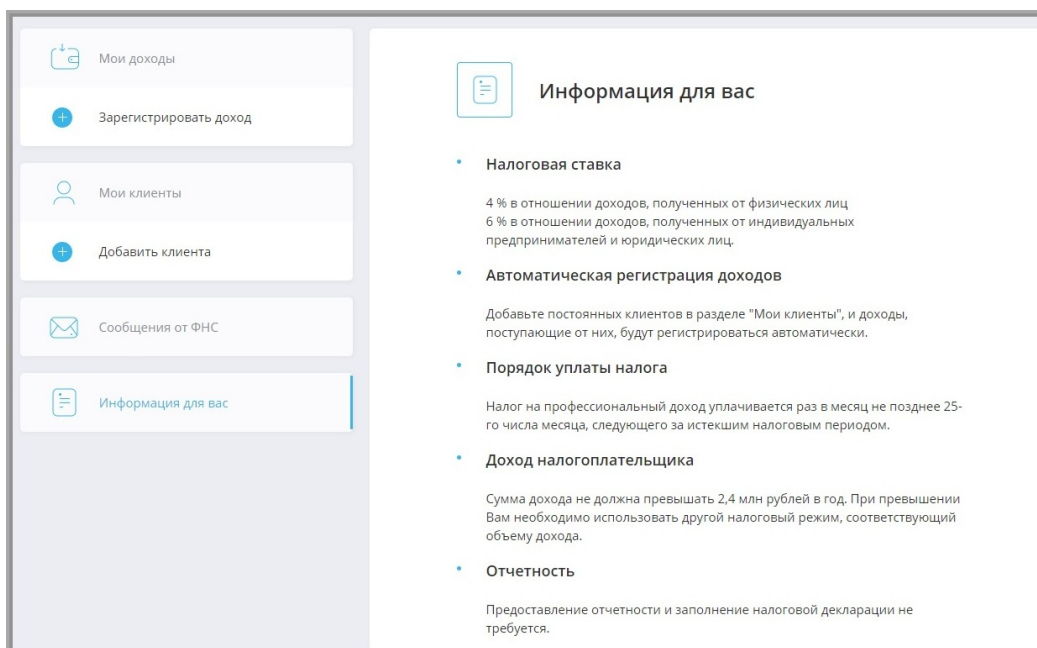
Мои доходы

Зарегистрировать доход

Мои клиенты

Добавить клиента

Сообщения от ФНС

Информация для вас

Информация для вас

Налоговая ставка

4 % в отношении доходов, полученных от физических лиц
6 % в отношении доходов, полученных от индивидуальных предпринимателей и юридических лиц.

Автоматическая регистрация доходов

Добавьте постоянных клиентов в разделе "Мои клиенты", и доходы, поступающие от них, будут регистрироваться автоматически.

Порядок уплаты налога

Налог на профессиональный доход уплачивается раз в месяц не позднее 25-го числа месяца, следующего за истекшим налоговым периодом.

Доход налогоплательщика

Сумма дохода не должна превышать 2,4 млн рублей в год. При превышении Вам необходимо использовать другой налоговый режим, соответствующий объему дохода.

Отчетность

Предоставление отчетности и заполнение налоговой декларации не требуется.